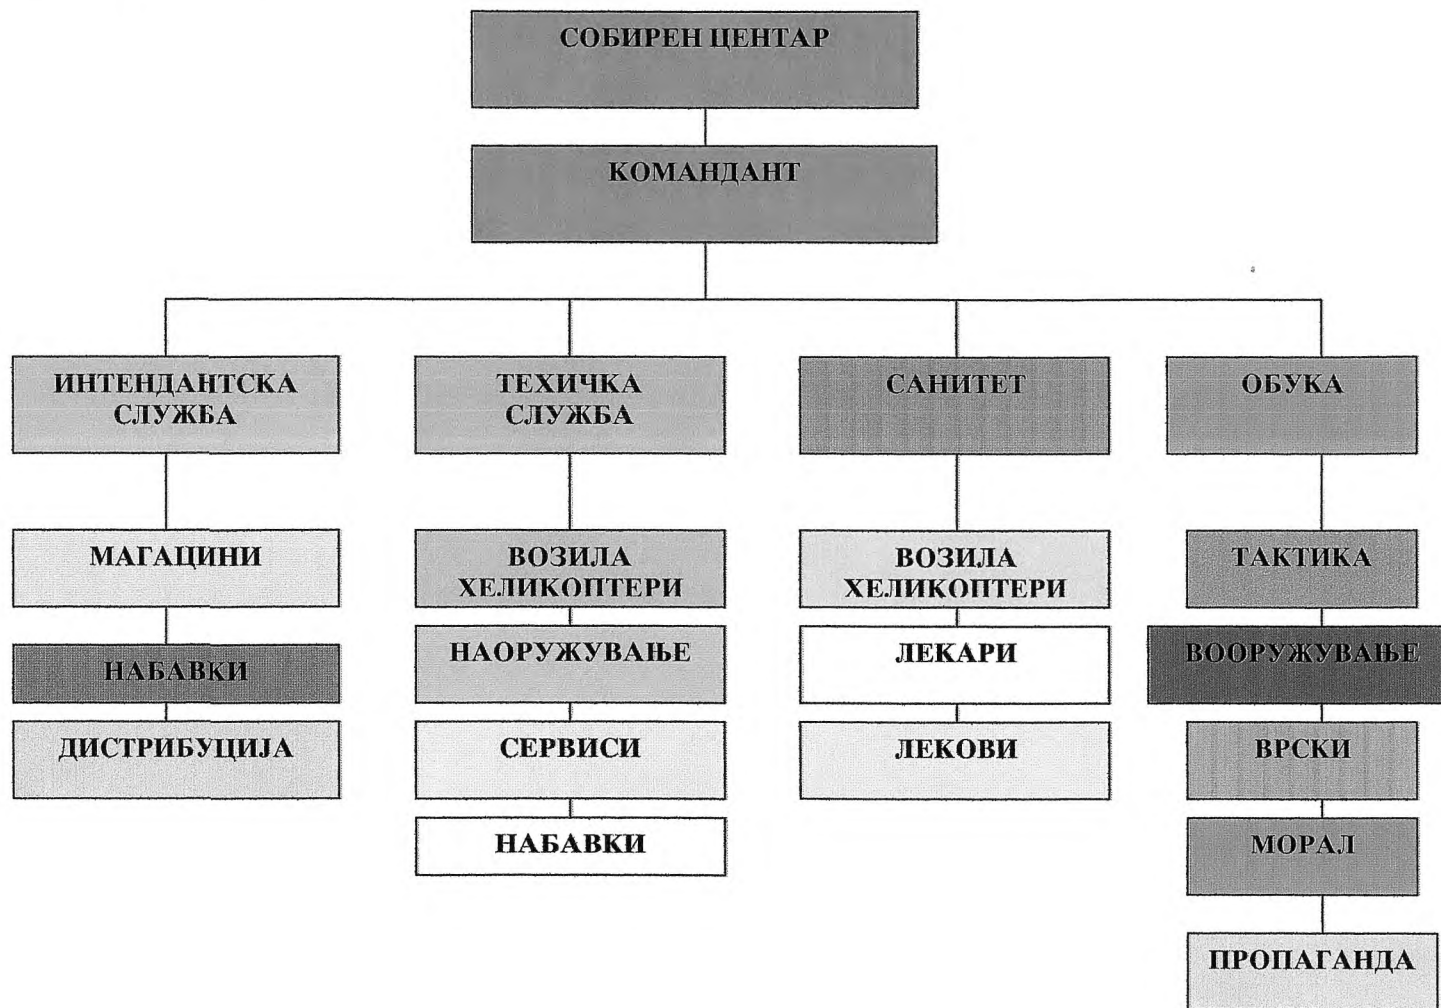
СОБИРЕН ЦЕНТАР

КОМАНДАНТ

ИНТЕНДАНТСКА СЛУЖБА

МАГАЦИНИ

НАБАВКИ

ДИСТРИБУЦИЈА

ТЕХИЧКА СЛУЖБА

ВОЗИЛА ХЕЛИКОПТЕРИ

НАОРУЖУВАЊЕ

СЕРВИСИ

НАБАВКИ

САНИТЕТ

ВОЗИЛА ХЕЛИКОПТЕРИ

ЛЕКАРИ

ЛЕКОВИ

ОБУКА

ТАКТИКА

ВООРУЖУВАЊЕ

ВРСКИ

МОРАЛ

ПРОПАГАНДА